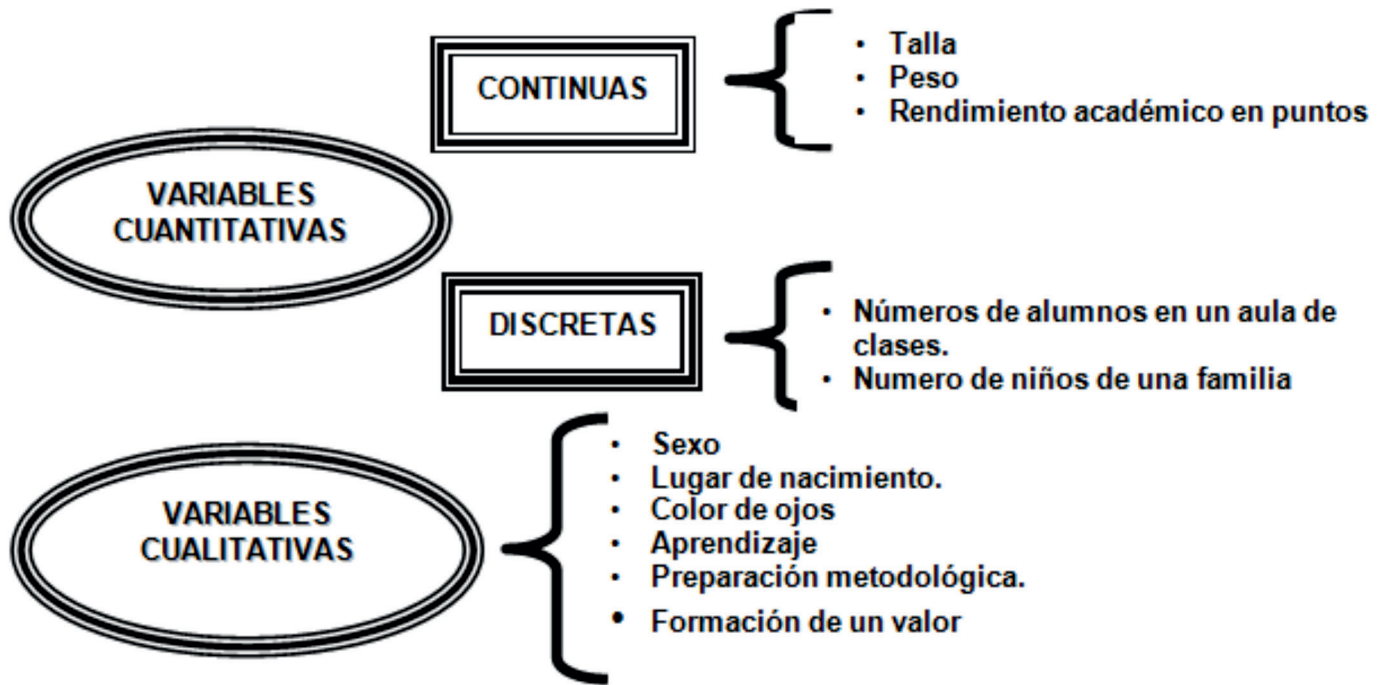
VARIABLES CUANTITATIVAS

CONTINUAS

- Talla
- Peso
- Rendimiento académico en puntos

DISCRETAS

- Números de alumnos en un aula de clases.
- Numero de niños de una familia

VARIABLES CUALITATIVAS

- Sexo
- Lugar de nacimiento.
- Color de ojos
- Aprendizaje
- Preparación metodológica.
- Formación de un valor